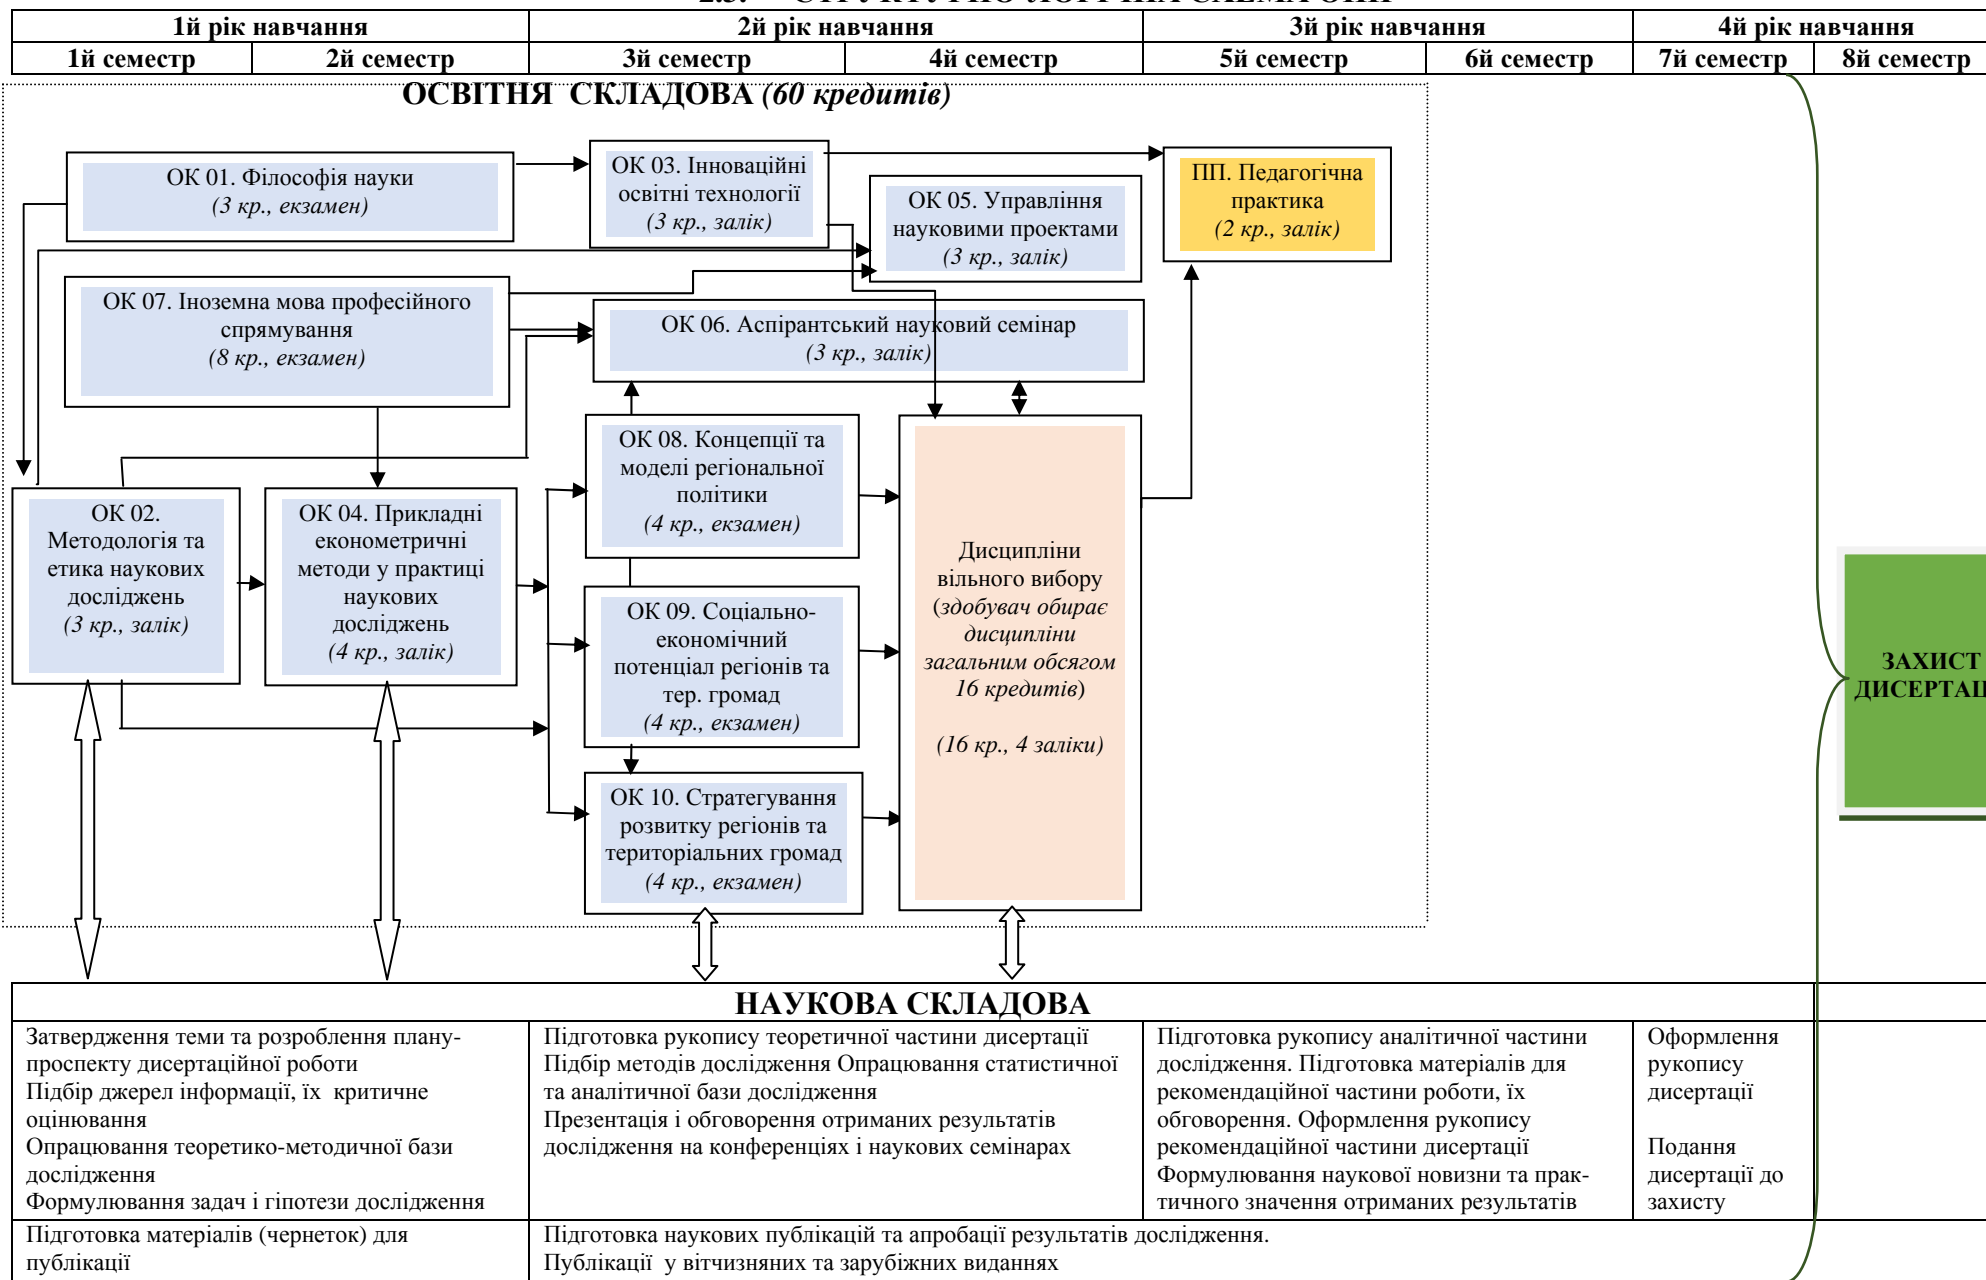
| 1й рік навчання | | 2й рік навчання | | 3й рік навчання | | 4й рік навчання | |
|---|---|---|---|---|---|---|---|
| 1й семестр | 2й семестр | 3й семестр | 4й семестр | 5й семестр | 6й семестр | 7й семестр | 8й семестр |

ОСВІТНЯ СКЛАДОВА (60 кредитів)

ОК 01. Філософія науки (3 кр., екзамен)

ОК 03. Інноваційні освітні технології (3 кр., залік)

ОК 05. Управління науковими проектами (3 кр., залік)

ПП. Педагогічна практика (2 кр., залік)

ОК 07. Іноземна мова професійного спрямування (8 кр., екзамен)

ОК 06. Аспірантський науковий семінар (3 кр., залік)

ОК 08. Концепції та моделі регіональної політики (4 кр., екзамен)

ОК 02. Методологія та етика наукових досліджень (3 кр., залік)

ОК 04. Прикладні економетричні методи у практиці наукових досліджень (4 кр., залік)

ОК 09. Соціально-економічний потенціал регіонів та тер. громад (4 кр., екзамен)

ОК 10. Стратегування розвитку регіонів та територіальних громад (4 кр., екзамен)

Дисципліни вільного вибору (здобувач обирає дисципліни загальним обсягом 16 кредитів)

(16 кр., 4 заліки)

ЗАХИСТ ДИСЕРТАЦ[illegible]

НАУКОВА СКЛАДОВА

| | | | |
|---|---|---|---|
| Затвердження теми та розроблення плану-проспекту дисертаційної роботи<br>Підбір джерел інформації, їх критичне оцінювання<br>Опрацювання теоретико-методичної бази дослідження<br>Формулювання задач і гіпотези дослідження | Підготовка рукопису теоретичної частини дисертації<br>Підбір методів дослідження Опрацювання статистичної та аналітичної бази дослідження<br>Презентація і обговорення отриманих результатів дослідження на конференціях і наукових семінарах | Підготовка рукопису аналітичної частини дослідження. Підготовка матеріалів для рекомендаційної частини роботи, їх обговорення. Оформлення рукопису рекомендаційної частини дисертації<br>Формулювання наукової новизни та практичного значення отриманих результатів | Оформлення рукопису дисертації<br><br>Подання дисертації до захисту |
| Підготовка матеріалів (чернеток) для публікації | Підготовка наукових публікацій та апробації результатів дослідження.<br>Публікації у вітчизняних та зарубіжних виданнях | | |